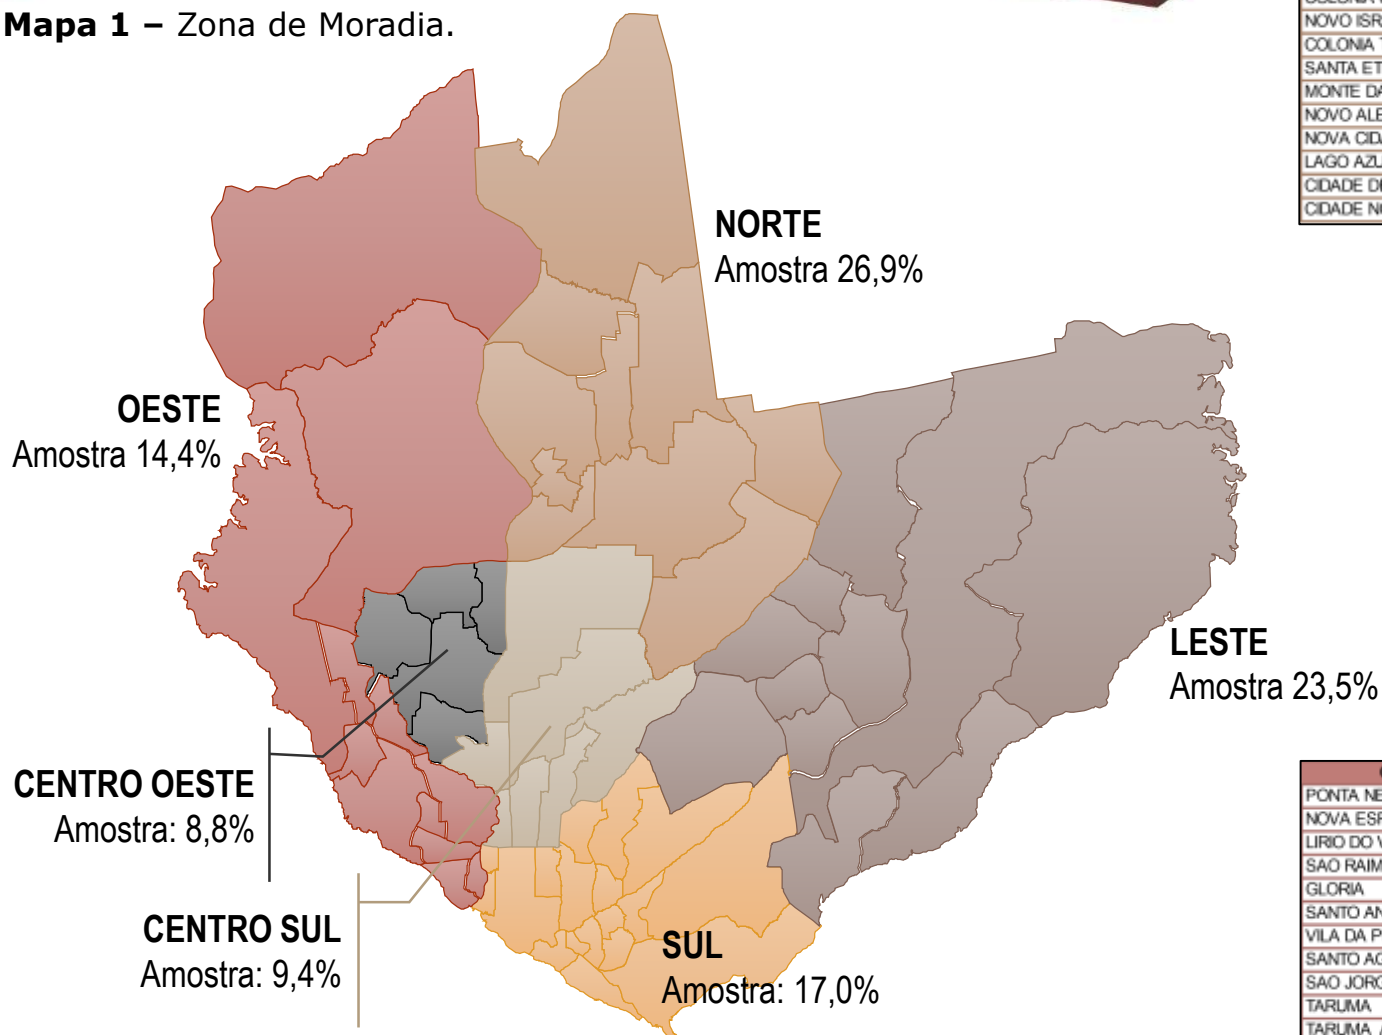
**Mapa 1 –** Zona de Moradia.

NORTE
Amostra 26,9%

OESTE
Amostra 14,4%

LESTE
Amostra 23,5%

CENTRO OESTE
Amostra: 8,8%

CENTRO SUL
Amostra: 9,4%

SUL
Amostra: 17,0%

| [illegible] |
|---|
| NOVO ISR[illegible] |
| COLONIA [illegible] |
| SANTA ET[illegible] |
| MONTE DA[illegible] |
| NOVO ALE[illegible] |
| NOVA CID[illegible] |
| LAGO AZU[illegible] |
| CIDADE DE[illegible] |
| CIDADE NO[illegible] |

| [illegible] |
|---|
| PONTA NE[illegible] |
| NOVA ESP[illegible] |
| LIRIO DO V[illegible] |
| SAO RAIM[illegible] |
| GLORIA |
| SANTO AN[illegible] |
| VILA DA P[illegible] |
| SANTO AG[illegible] |
| SAO JORG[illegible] |
| TARUMA |
| TARUMA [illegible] |